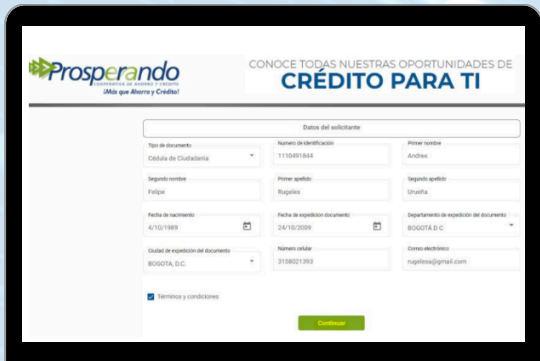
Prosperando
COOPERATIVA DE AHORRO Y CRÉDITO
¡Más que Ahorro y Crédito!

CONOCE TODAS NUESTRAS OPORTUNIDADES DE
CRÉDITO PARA TI

Datos del solicitante

Tipo de documento
Cédula de Ciudadanía

Numero de identificación
1110491644

Primer nombre
Andres

Segundo nombre
Felipe

Primer apellido
Rugeles

Segundo apellido
Urueña

Fecha de nacimiento
4/10/1989

Fecha de expedicion documento
24/10/2009

Departamento de expedición del documento
BOGOTA D.C

Ciudad de expedición del documento
BOGOTA, D.C.

Numero celular
3158021393

Correo electrónico
rugelesa@gmail.com

Términos y condiciones

Continuar